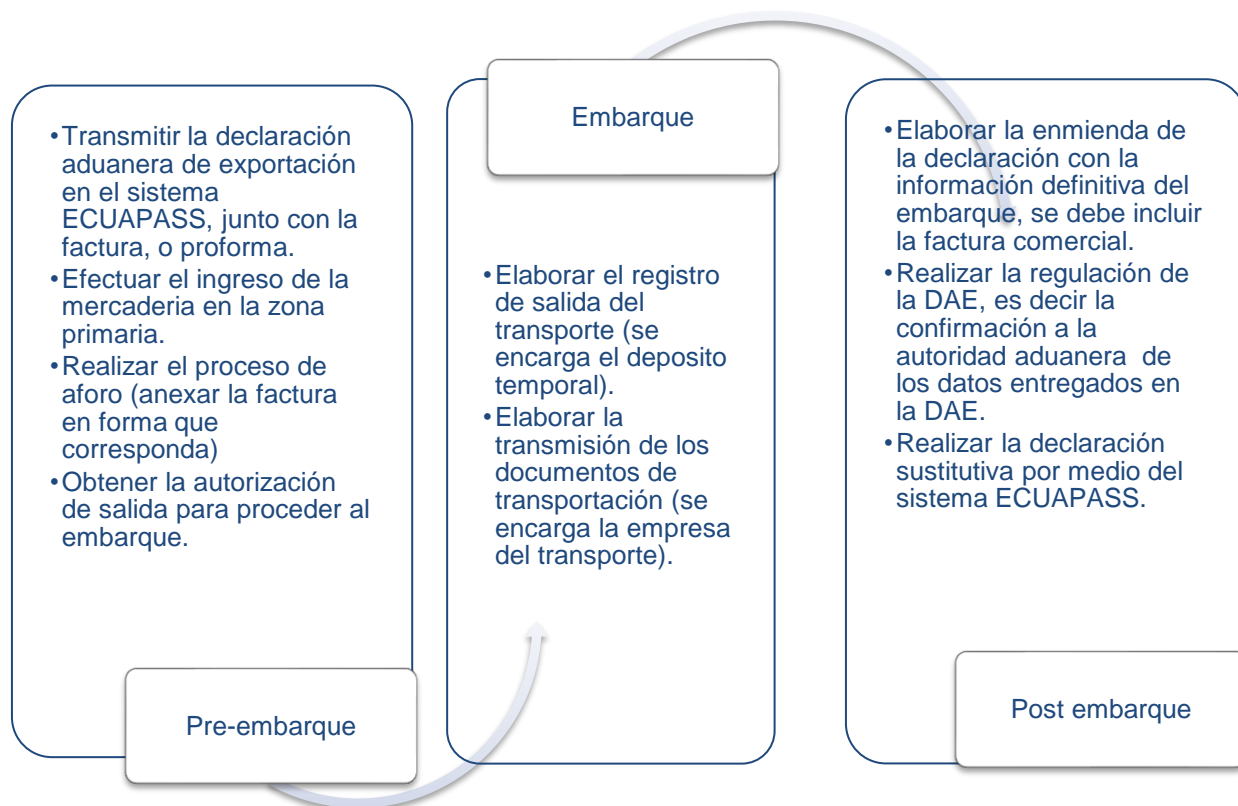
• Transmitir la declaración aduanera de exportación en el sistema ECUAPASS, junto con la factura, o proforma.
• Efectuar el ingreso de la mercaderia en la zona primaria.
• Realizar el proceso de aforo (anexar la factura en forma que corresponda)
• Obtener la autorización de salida para proceder al embarque.

Pre-embarque

Embarque

• Elaborar el registro de salida del transporte (se encarga el deposito temporal).
• Elaborar la transmisión de los documentos de transportación (se encarga la empresa del transporte).

• Elaborar la enmienda de la declaración con la información definitiva del embarque, se debe incluir la factura comercial.
• Realizar la regulación de la DAE, es decir la confirmación a la autoridad aduanera de los datos entregados en la DAE.
• Realizar la declaración sustitutiva por medio del sistema ECUAPASS.

Post embarque